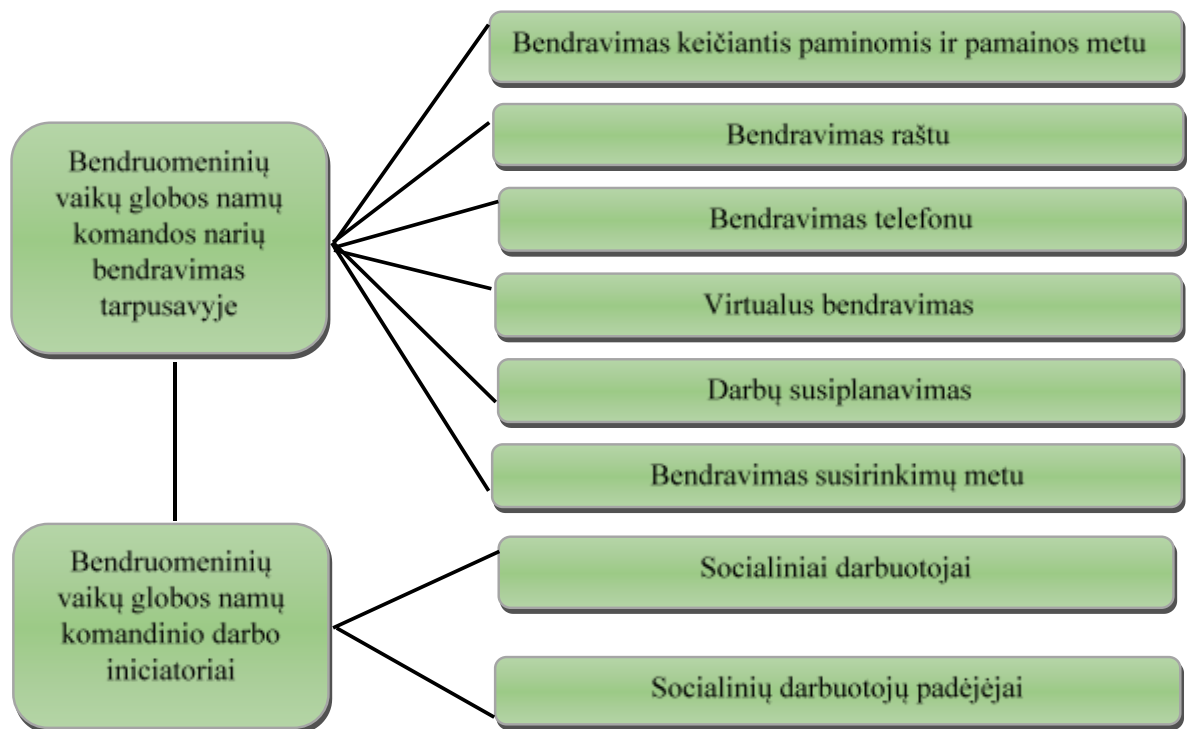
Bendruomeninių vaikų globos namų komandos narių bendravimas tarpusavyje

Bendravimas keičiantis paminomis ir pamainos metu

Bendravimas raštu

Bendravimas telefonu

Virtualus bendravimas

Darbų susiplanavimas

Bendravimas susirinkimų metu

Bendruomeninių vaikų globos namų komandinio darbo iniciatoriai

Socialiniai darbuotojai

Socialinių darbuotojų padėjėjai